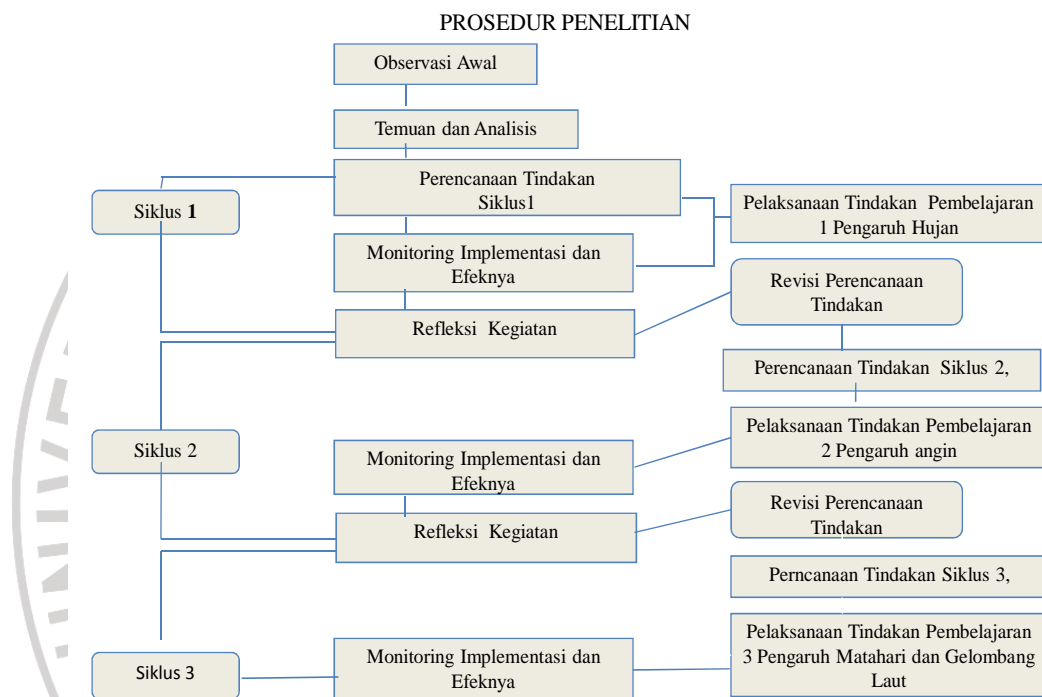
PROSEDUR PENELITIAN

Observasi Awal

Temuan dan Analisis

Siklus **1**

Perencanaan Tindakan Siklus1

Pelaksanaan Tindakan Pembelajaran 1 Pengaruh Hujan

Monitoring Implementasi dan Efeknya

Revisi Perencanaan Tindakan

Refleksi Kegiatan

Perencanaan Tindakan Siklus 2,

Siklus 2

Pelaksanaan Tindakan Pembelajaran 2 Pengaruh angin

Monitoring Implementasi dan Efeknya

Revisi Perencanaan Tindakan

Refleksi Kegiatan

Perncanaan Tindakan Siklus 3,

Siklus 3

Monitoring Implementasi dan Efeknya

Pelaksanaan Tindakan Pembelajaran 3 Pengaruh Matahari dan Gelombang Laut